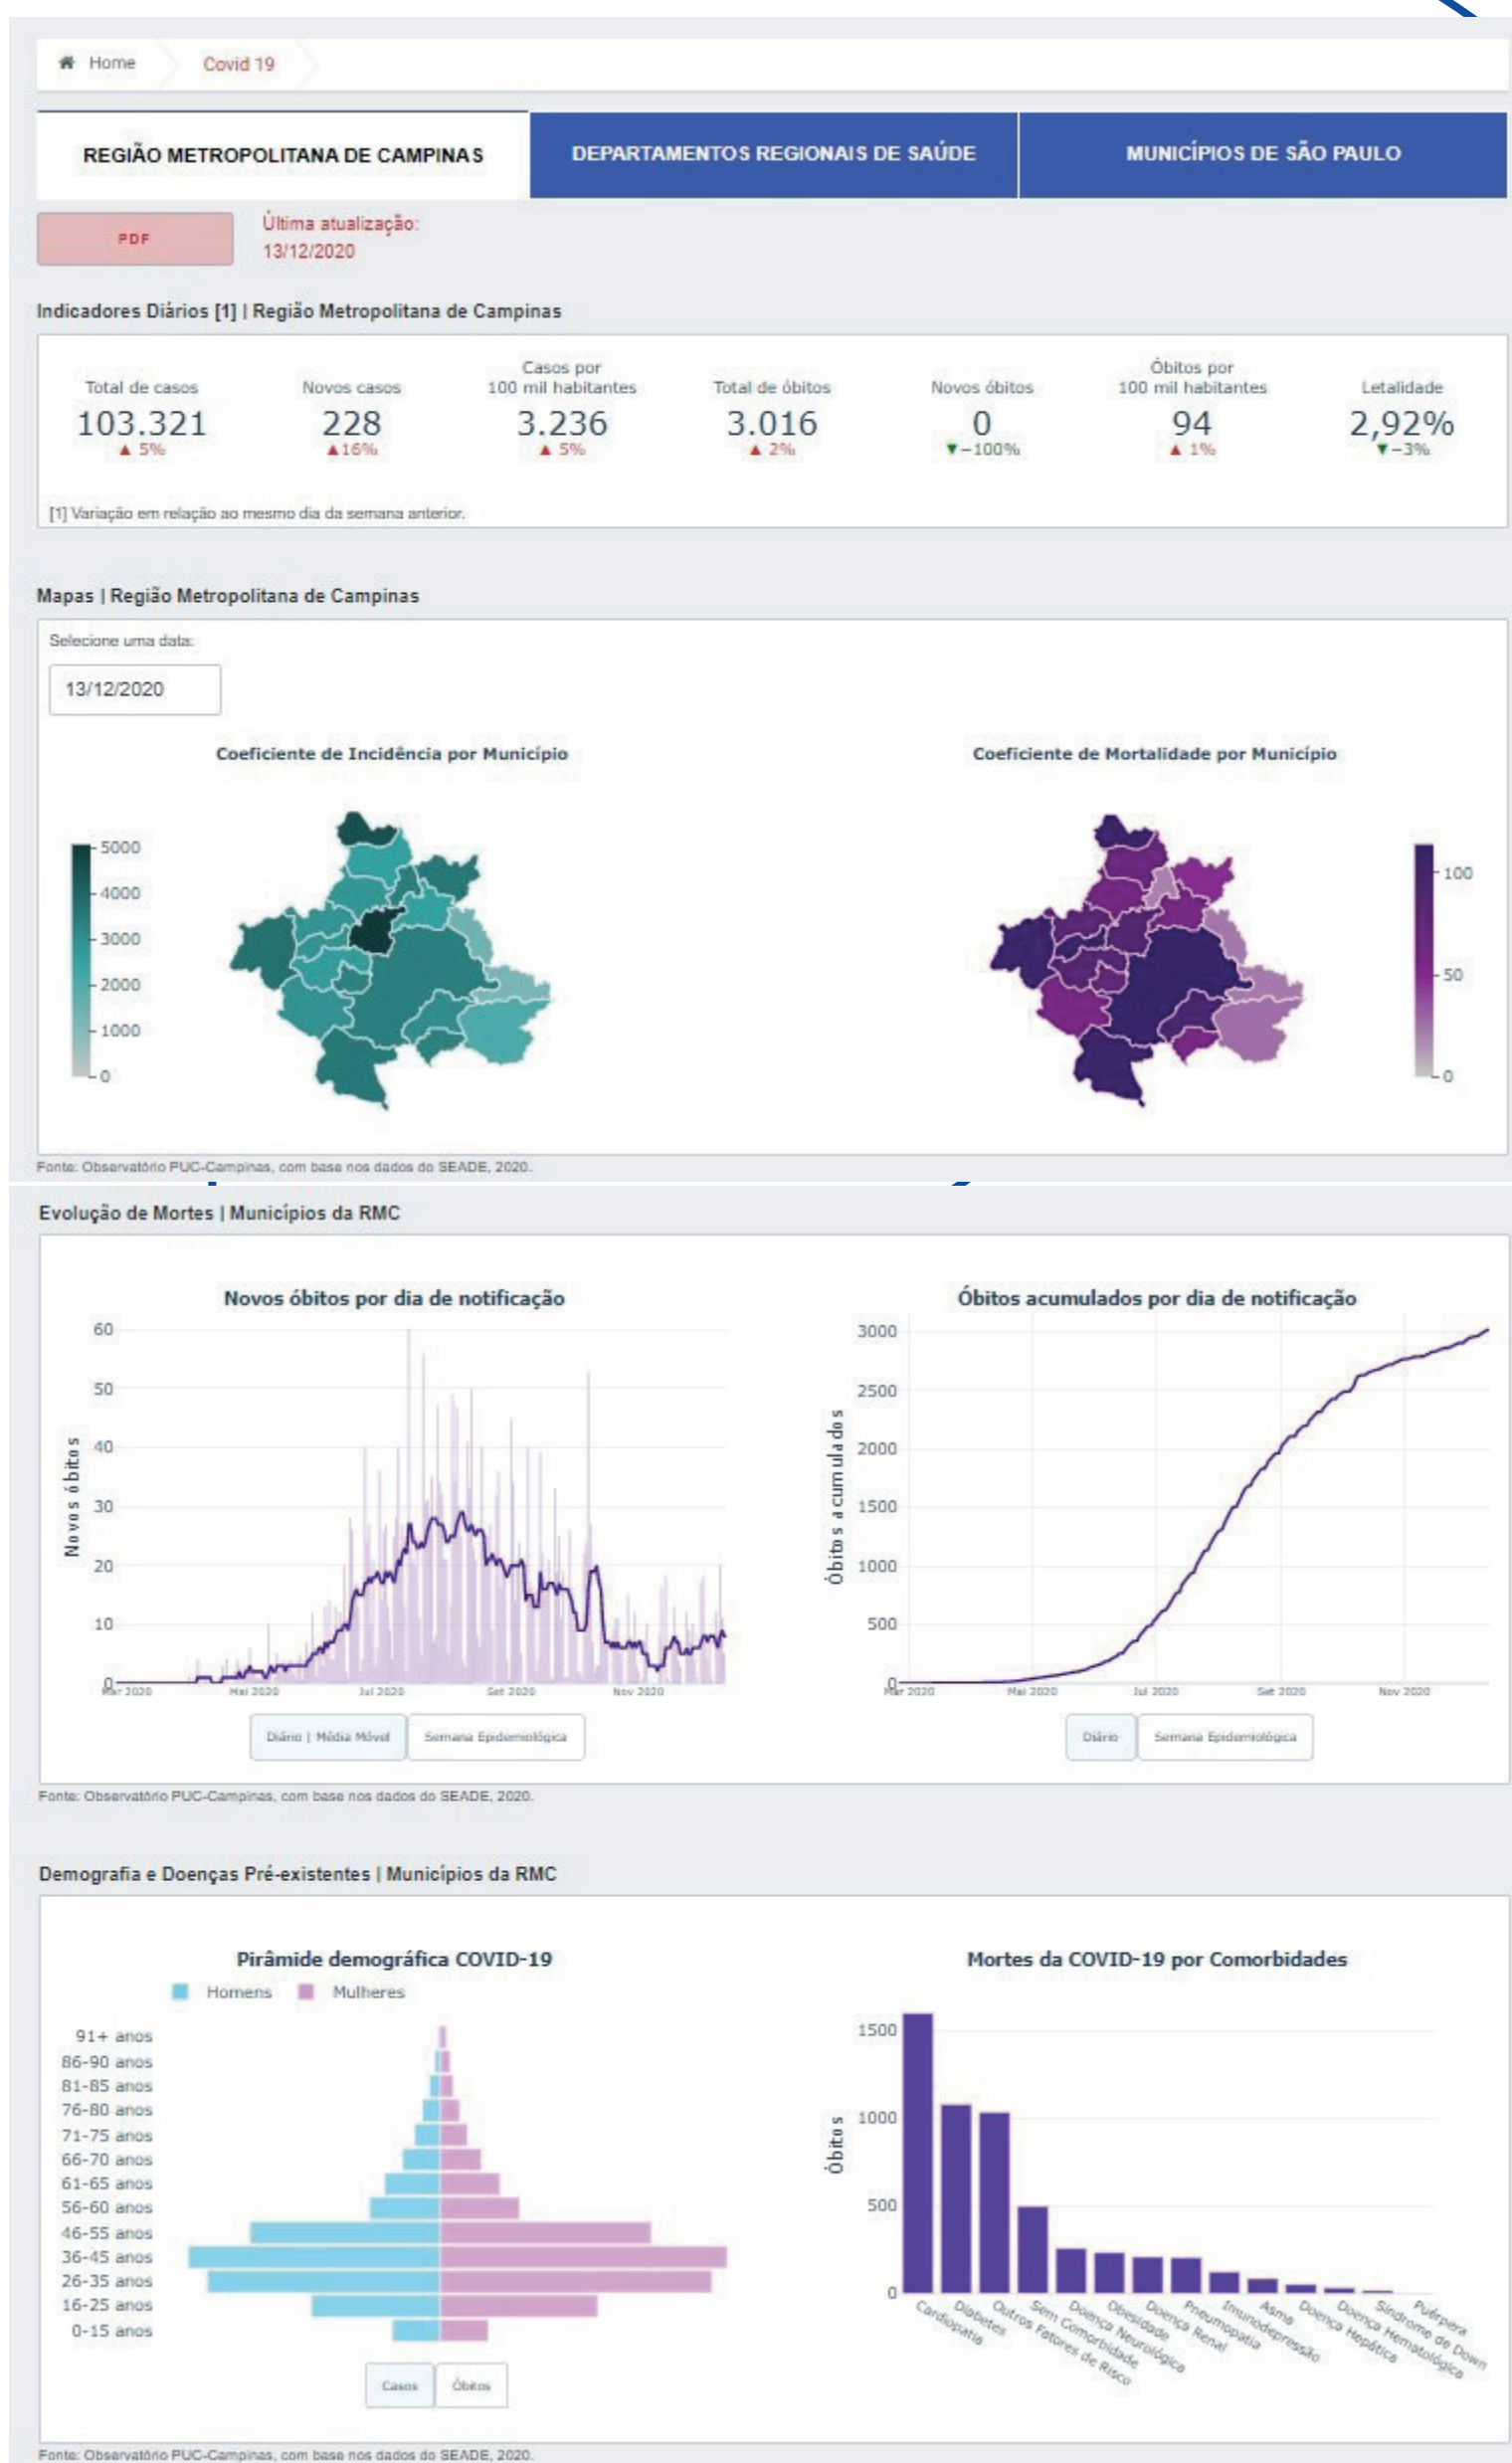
Home Covid 19

REGIÃO METROPOLITANA DE CAMPINAS | DEPARTAMENTOS REGIONAIS DE SAÚDE | MUNICÍPIOS DE SÃO PAULO

PDF

Última atualização: 13/12/2020

Indicadores Diários [1] | Região Metropolitana de Campinas

| Total de casos | Novos casos | Casos por 100 mil habitantes | Total de óbitos | Novos óbitos | Óbitos por 100 mil habitantes | Letalidade |
|---|---|---|---|---|---|---|
| 103.321 | 228 | 3.236 | 3.016 | 0 | 94 | 2,92% |
| ▲ 5% | ▲16% | ▲ 5% | ▲ 2% | ▼−100% | ▲ 1% | ▼−3% |

[1] Variação em relação ao mesmo dia da semana anterior.

Mapas | Região Metropolitana de Campinas

Selecione uma data:

13/12/2020

Coeficiente de Incidência por Município

5000
4000
3000
2000
1000
0

Coeficiente de Mortalidade por Município

100
50
0

Fonte: Observatório PUC-Campinas, com base nos dados do SEADE, 2020.

Evolução de Mortes | Municípios da RMC

Novos óbitos por dia de notificação

60
50
40
30
20
10
0

Novos óbitos

Mar 2020 Mai 2020 Jul 2020 Set 2020 Nov 2020

Diário | Média Móvel Semana Epidemiológica

Óbitos acumulados por dia de notificação

3000
2500
2000
1500
1000
500
0

Óbitos acumulados

Mar 2020 Mai 2020 Jul 2020 Set 2020 Nov 2020

Diário Semana Epidemiológica

Fonte: Observatório PUC-Campinas, com base nos dados do SEADE, 2020.

Demografia e Doenças Pré-existentes | Municípios da RMC

Pirâmide demográfica COVID-19

Homens Mulheres

91+ anos
86-90 anos
81-85 anos
76-80 anos
71-75 anos
66-70 anos
61-65 anos
56-60 anos
46-55 anos
36-45 anos
26-35 anos
16-25 anos
0-15 anos

Casos Óbitos

Mortes da COVID-19 por Comorbidades

1500
1000
500
0

Óbitos

Cardiopatia
Diabetes
Outros Fatores de Risco
Sem Comorbidade
Doença Neurológica
Obesidade
Doença Renal
Pneumopatia
Imunodepressão
Asma
Doença Hepática
Doença Hematológica
Síndrome de Down
Puérpera

Fonte: Observatório PUC-Campinas, com base nos dados do SEADE, 2020.